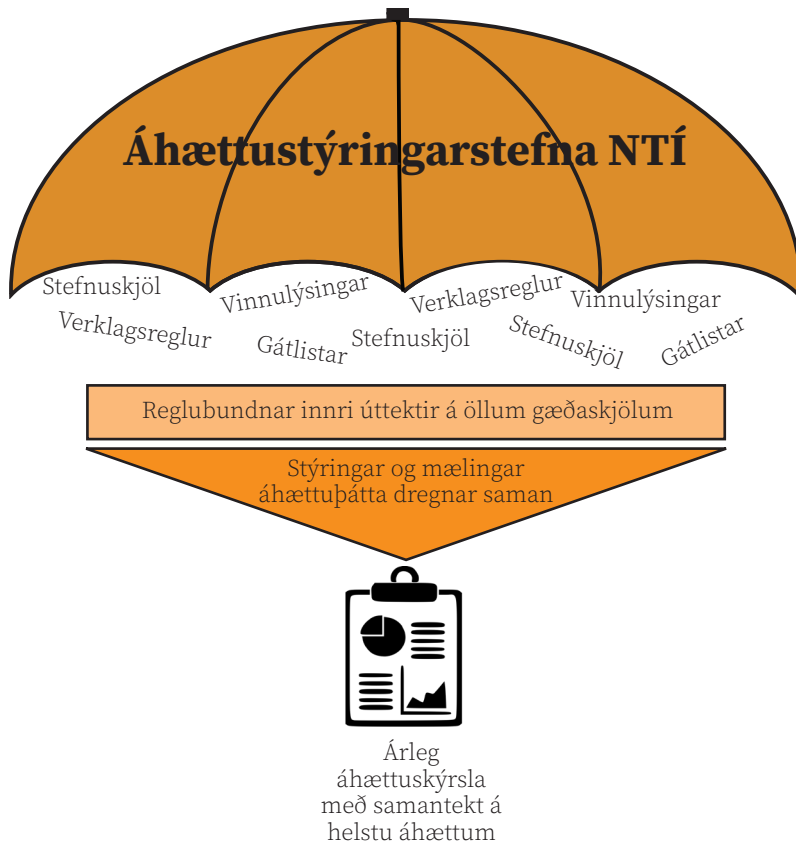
Áhættustýringarstefna NTÍ

Stefnuskjöl
Verklagsreglur
Vinnulýsingar
Gátlistar
Stefnuskjöl
Verklagsreglur
Stefnuskjöl
Vinnulýsingar
Gátlistar

Reglubundnar innri úttektir á öllum gæðaskjölum

Stýringar og mælingar áhættuþátta dregnar saman

Árleg áhættuskýrsla með samantekt á helstu áhættum